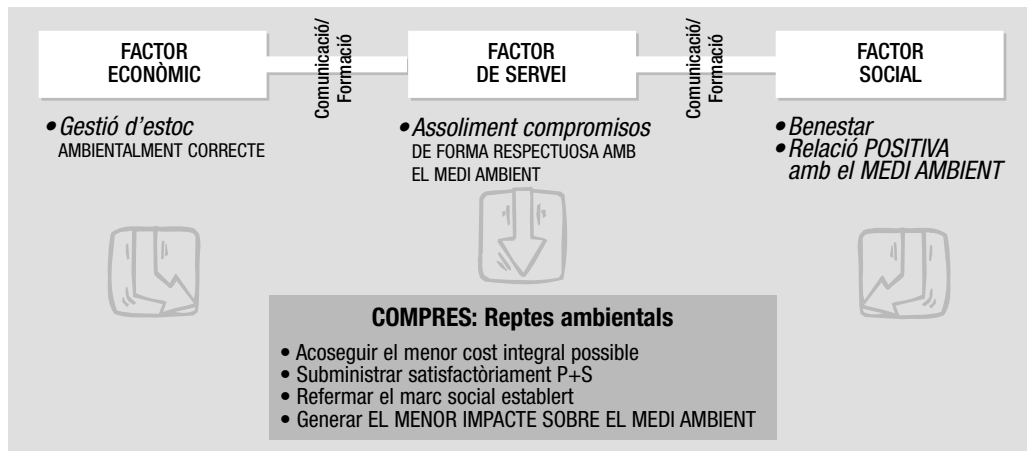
FACTOR ECONÒMIC

Comunicació/ Formació

FACTOR DE SERVEI

Comunicació/ Formació

FACTOR SOCIAL

• Gestió d'estoc AMBIENTALMENT CORRECTE

• Assoliment compromisos DE FORMA RESPECTUOSA AMB EL MEDI AMBIENT

• Benestar
• Relació POSITIVA amb el MEDI AMBIENT

COMPRES: Reptes ambientals

• Acoseguir el menor cost integral possible
• Subministrar satisfactòriament P+S
• Refermar el marc social establert
• Generar EL MENOR IMPACTE SOBRE EL MEDI AMBIENT